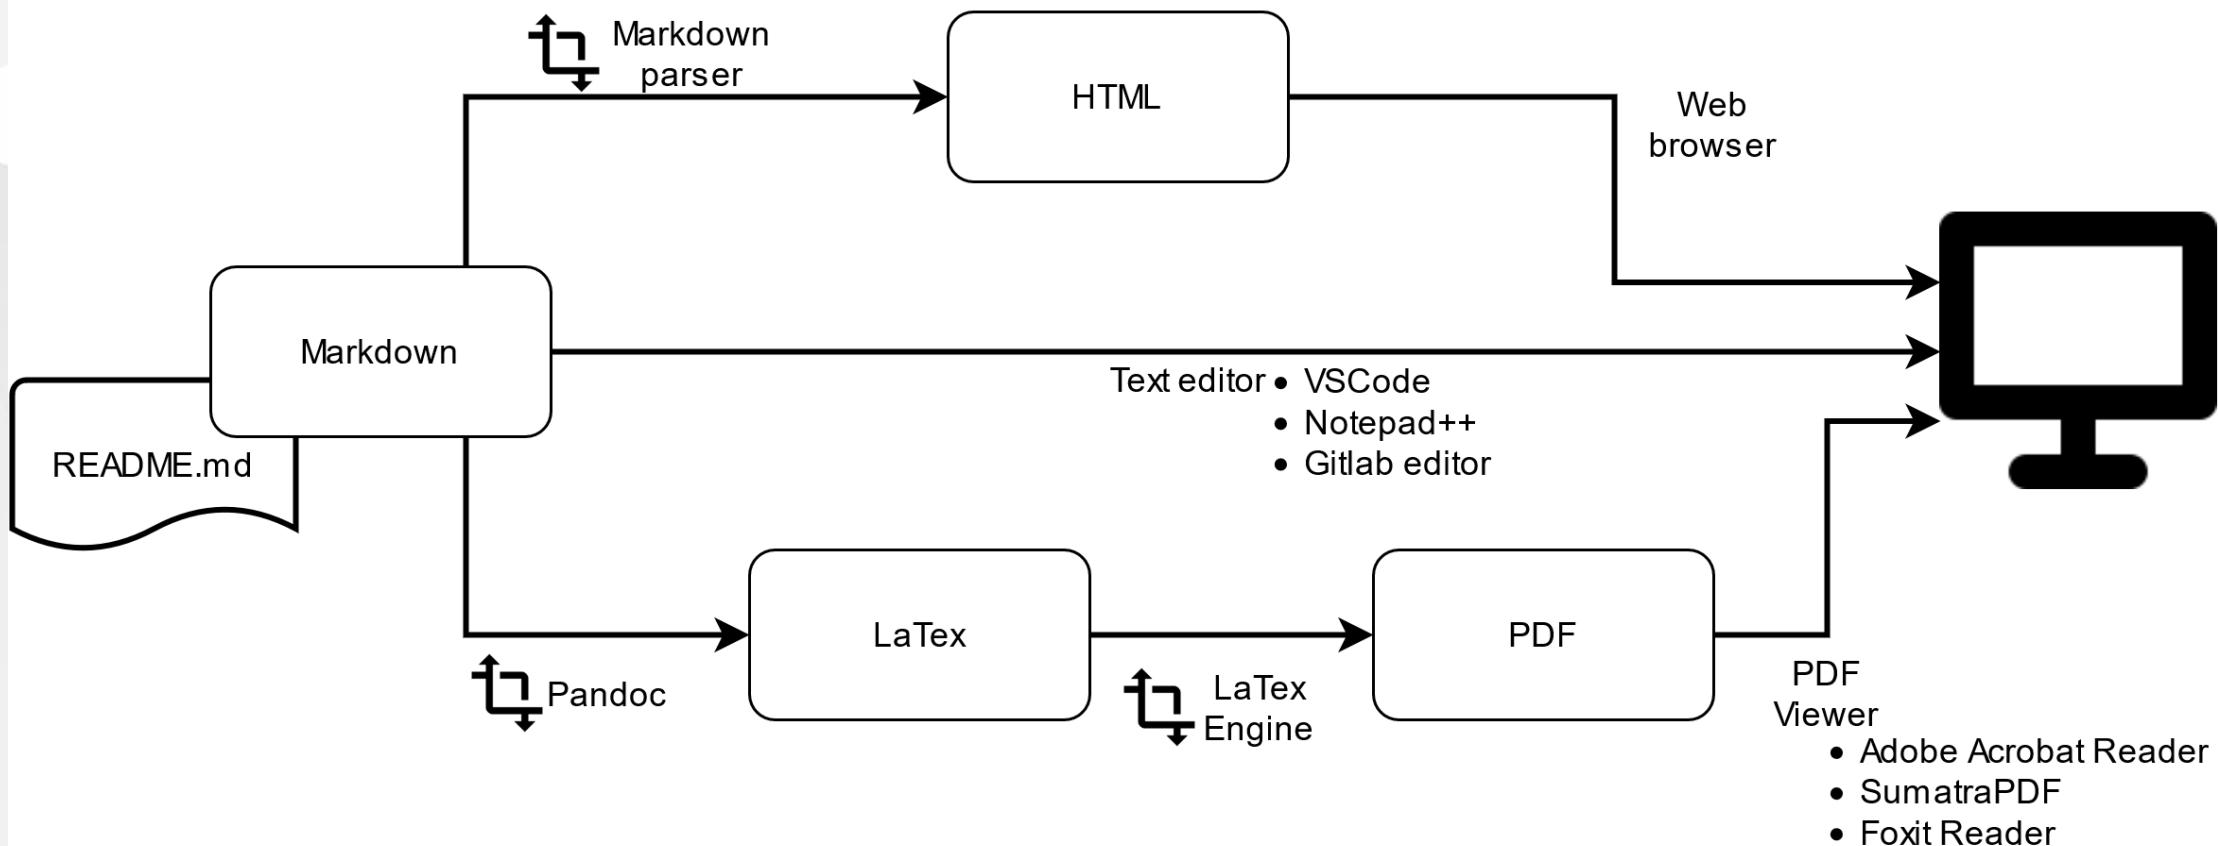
Markdown parser

HTML

Web browser

Markdown

README.md

Text editor
- VSCode
- Notepad++
- Gitlab editor

LaTex

PDF

Pandoc

LaTex Engine

PDF Viewer
- Adobe Acrobat Reader
- SumatraPDF
- Foxit Reader